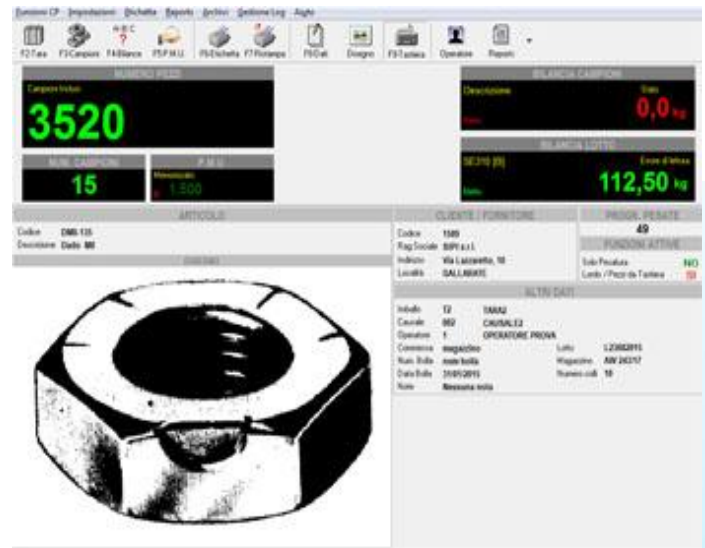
Funzioni CP Impostazioni Etichetta Reports Archivi Gestione Log Aiuto

F2-Tara F3-Campioni F4-Bilance F5-P.M.U. F6-Etichetta F7-Ristampa F8-Dati Disegno F9-Tastiera Operatore Reports

NUMERO PEZZI
Campioni Inclusi
3520

NUM. CAMPIONI
15

P.M.U.
Memorizzato
1.500

BILANCIA CAMPIONI
Descrizione
Stato
Netto
0,0 kg

BILANCIA LOTTO
SE310 [0]
Errore di lettura
Netto
112,50 kg

ARTICOLO
Codice DM8-135
Descrizione Dado M8
DISEGNO

CLIENTE / FORNITORE
Codice 1500
Rag.Sociale BIPI s.r.l.
Indirizzo Via Lazzaretto, 16
Località GALLARATE

PROGR. PESATE
49
FUNZIONI ATTIVE
Solo Pesatura NO
Lordo / Pezzi da Tastiera SI

ALTRI DATI
Imballo 12 TARA2
Causale 002 CAUSALE2
Operatore 1 OPERATORE PROVA
Commessa magazzino Lotto L23082015
Num. Bolla num bolla Magazzino AW 243/17
Data Bolla 31/05/2015 Numero colli 10
Note Nessuna nota